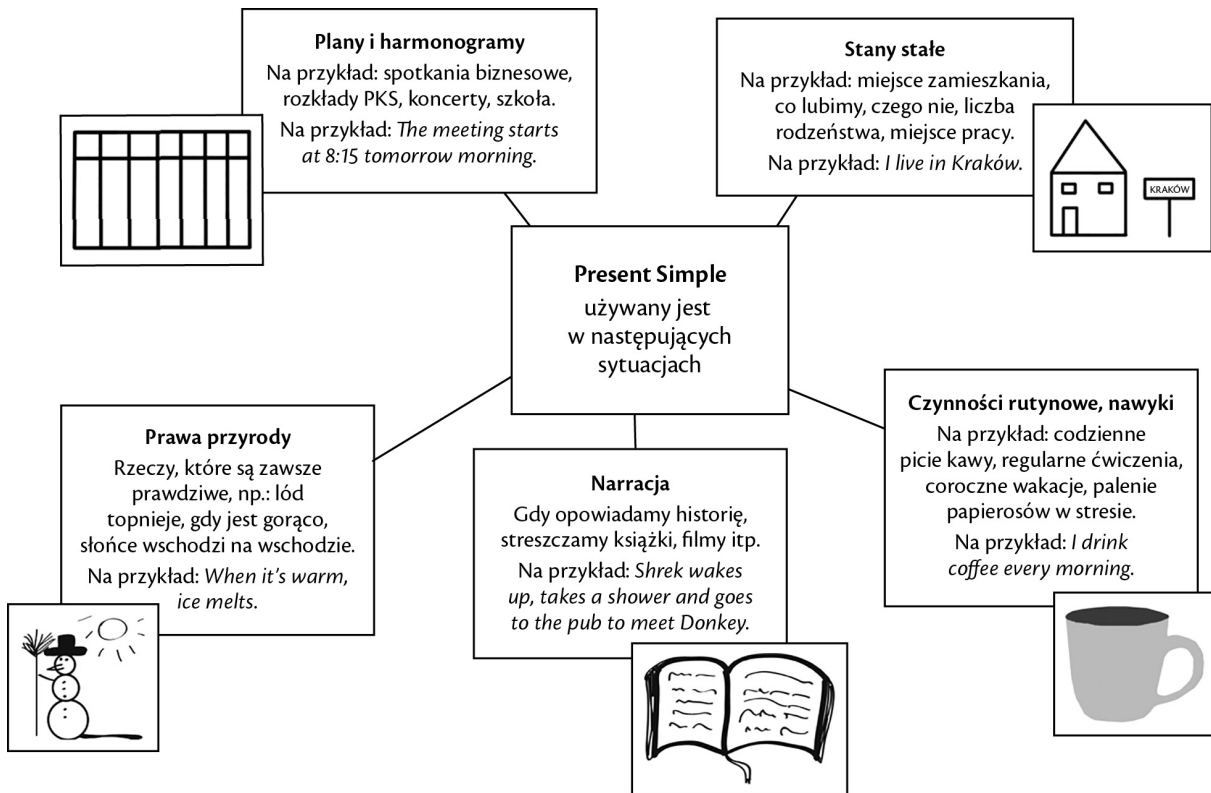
**Plany i harmonogramy**
Na przykład: spotkania biznesowe, rozkłady PKS, koncerty, szkoła.
Na przykład: *The meeting starts at 8:15 tomorrow morning.*

**Stany stałe**
Na przykład: miejsce zamieszkania, co lubimy, czego nie, liczba rodzeństwa, miejsce pracy.
Na przykład: *I live in Kraków.*

KRAKÓW

**Present Simple**
używany jest w następujących sytuacjach

**Prawa przyrody**
Rzeczy, które są zawsze prawdziwe, np.: lód topnieje, gdy jest gorąco, słońce wschodzi na wschodzie.
Na przykład: *When it's warm, ice melts.*

**Narracja**
Gdy opowiadamy historię, streszczamy książki, filmy itp.
Na przykład: *Shrek wakes up, takes a shower and goes to the pub to meet Donkey.*

**Czynności rutynowe, nawyki**
Na przykład: codzienne picie kawy, regularne ćwiczenia, coroczne wakacje, palenie papierosów w stresie.
Na przykład: *I drink coffee every morning.*